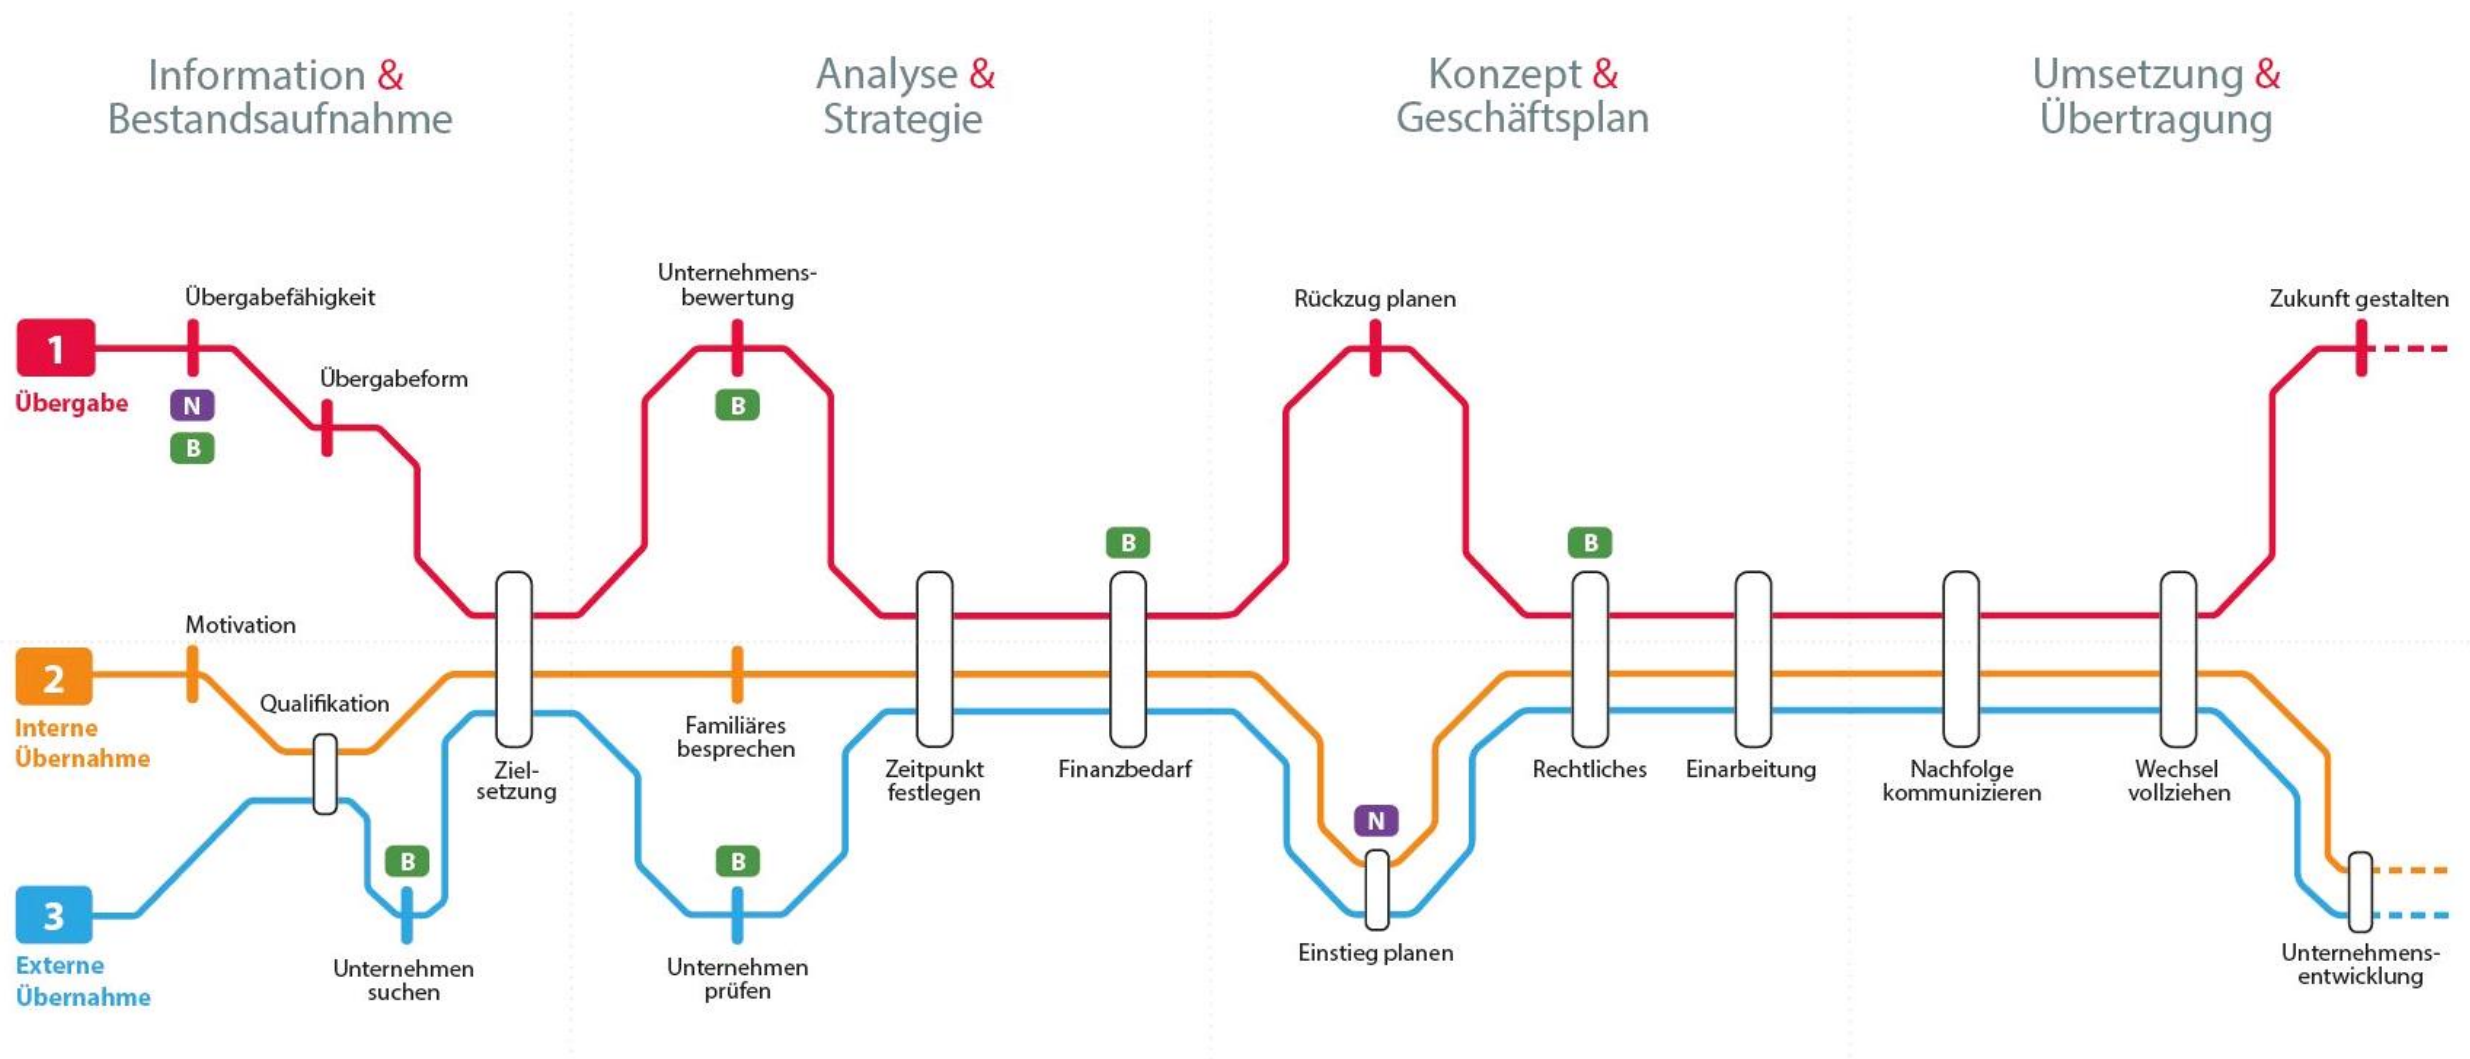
Information & Bestandsaufnahme

Analyse & Strategie

Konzept & Geschäftsplan

Umsetzung & Übertragung

1
Übergabe

2
Interne Übernahme

3
Externe Übernahme

Übergabefähigkeit
N
B
Übergabeform
Unternehmensbewertung
B
Rückzug planen
Zukunft gestalten
B
B
Motivation
Qualifikation
Zielsetzung
Familiäres besprechen
Zeitpunkt festlegen
Finanzbedarf
Rechtliches
Einarbeitung
Nachfolge kommunizieren
Wechsel vollziehen
B
B
N
Unternehmen suchen
Unternehmen prüfen
Einstieg planen
Unternehmensentwicklung